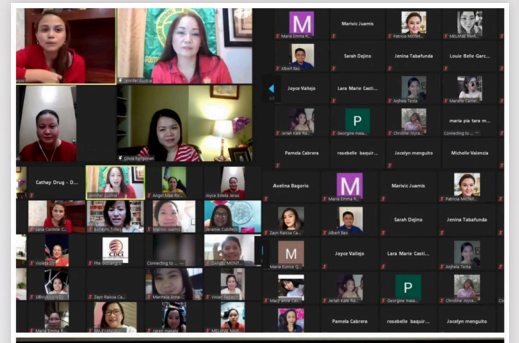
M
Marivic Juamis
Maria Emma R...
Patricia MICHEL...
MELANIE RIVE...
Albert Bao
Sarah Dejino
Jemina Tabafunda
Louie Belle Garc...
Jayce Vallejo
Lara Marie Casti...
Andrea Tesla
Maricel Carlo...
P
Jenlah Kate Ru...
Georgina mae...
Christine Alyssa
Connecting to...
maria pia fara m...
Pamela Cabrera
rosabelle baquir...
Jocelyn menguito
Michelle Valencia
Cathey Drug - D...
Avelina Bagorio
M
Marivic Juamis
Maria Emma R...
Patricia MICHEL...
Zayn Raissa Ca...
Albert Bao
Sarah Dejino
Jemina Tabafunda
CDCI
Connecting to...
M
Jayce Vallejo
Lara Marie Casti...
Maria Eunice G...
Andrea Tesla
P
Maria Annie Cas...
Jenlah Kate Ru...
Georgina mae...
Christine Alyssa
Zayn Raissa Ca...
Pamela Cabrera
rosabelle baquir...
Jocelyn menguito
MELANIE RIVE...